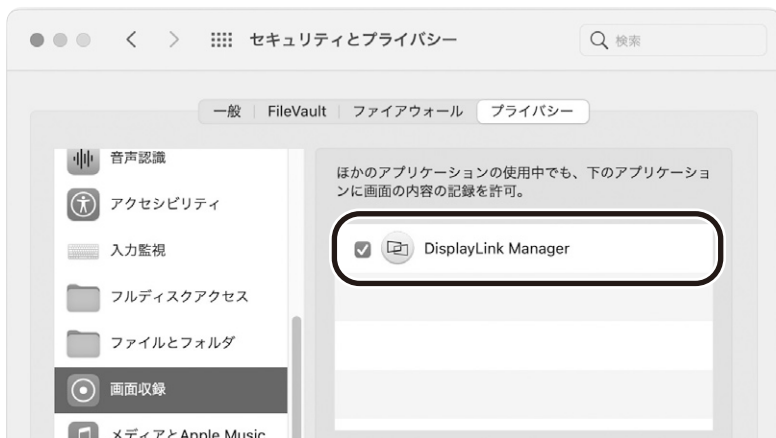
セキュリティとプライバシー

検索

一般 | FileVault | ファイアウォール | プライバシー

音声認識

アクセシビリティ

入力監視

フルディスクアクセス

ファイルとフォルダ

画面収録

メディアとApple Music

ほかのアプリケーションの使用中でも、下のアプリケーションに画面の内容の記録を許可。

DisplayLink Manager